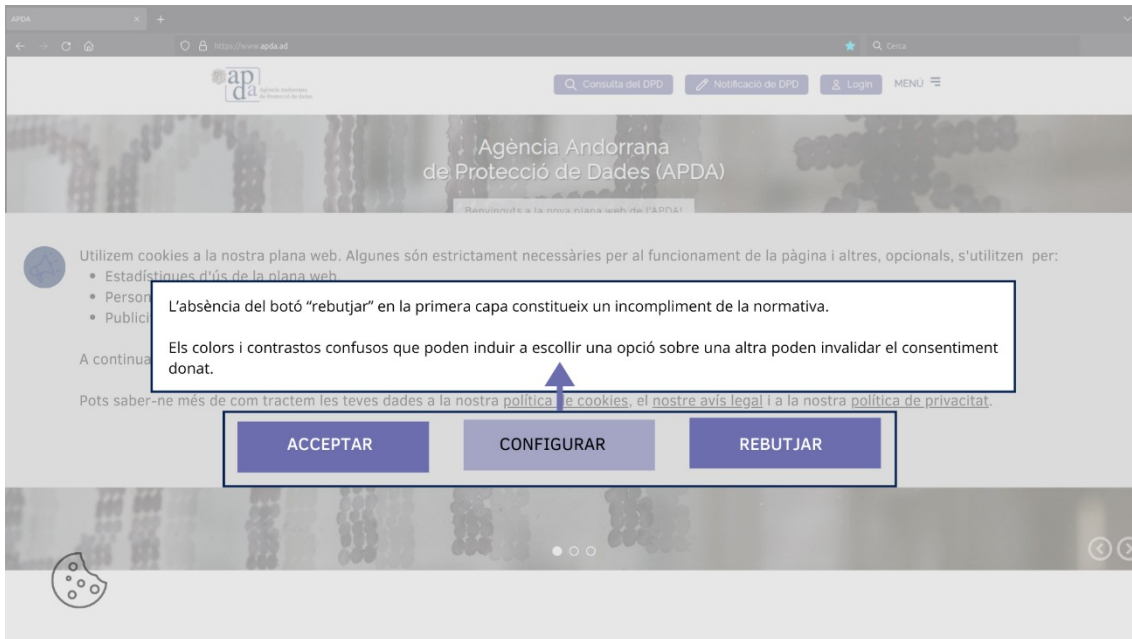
APDA

https://www.apda.ad

Cerca

apda Agència Andorrana de Protecció de Dades

Consulta del DPD

Notificació de DPD

Login

MENÚ

Agència Andorrana de Protecció de Dades (APDA)

Benvinguts a la nova plana web de l'APDA!

Utilizem cookies a la nostra plana web. Algunes són estrictament necessàries per al funcionament de la pàgina i altres, opcionals, s'utilitzen per:

• Estadístiques d'ús de la plana web

• Person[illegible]

• Public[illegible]

A continua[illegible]

Pots saber-ne més de com tractem les teves dades a la nostra política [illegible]e cookies, el nostre avís legal i a la nostra política de privacitat.

L'absència del botó "rebutjar" en la primera capa constitueix un incompliment de la normativa.

Els colors i contrastos confusos que poden induir a escollir una opció sobre una altra poden invalidar el consentiment donat.

ACCEPTAR

CONFIGURAR

REBUTJAR